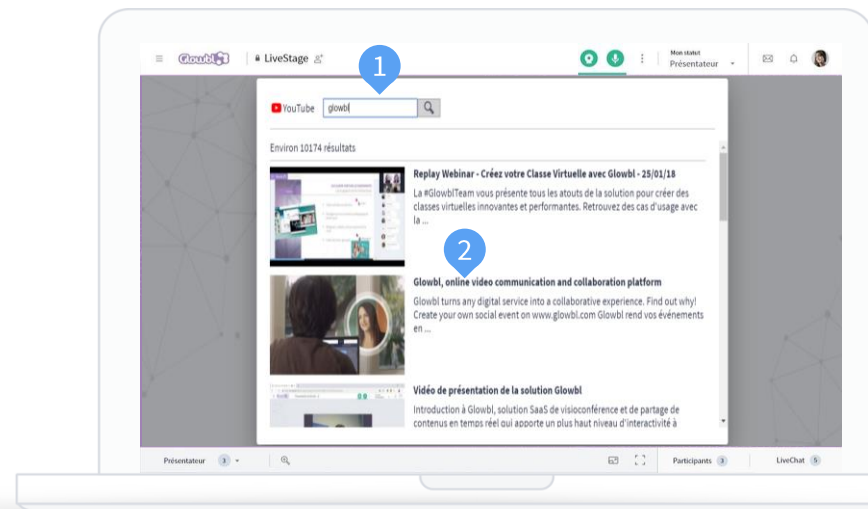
Glowbl | LiveStage

Mon statut
Présentateur

1

YouTube glowbl

Environ 10174 résultats

Replay Webinar - Créez votre Classe Virtuelle avec Glowbl - 25/01/18

La #GlowblTeam vous présente tous les atouts de la solution pour créer des classes virtuelles innovantes et performantes. Retrouvez des cas d'usage avec la ...

2

Glowbl, online video communication and collaboration platform

Glowbl turns any digital service into a collaborative experience. Find out why! Create your own social event on www.glowbl.com Glowbl rend vos événements en ...

Vidéo de présentation de la solution Glowbl

Introduction à Glowbl, solution SaaS de visioconférence et de partage de contenus en temps réel qui apporte un plus haut niveau d'interactivité à

Présentateur 3

Participants 3

LiveChat 5